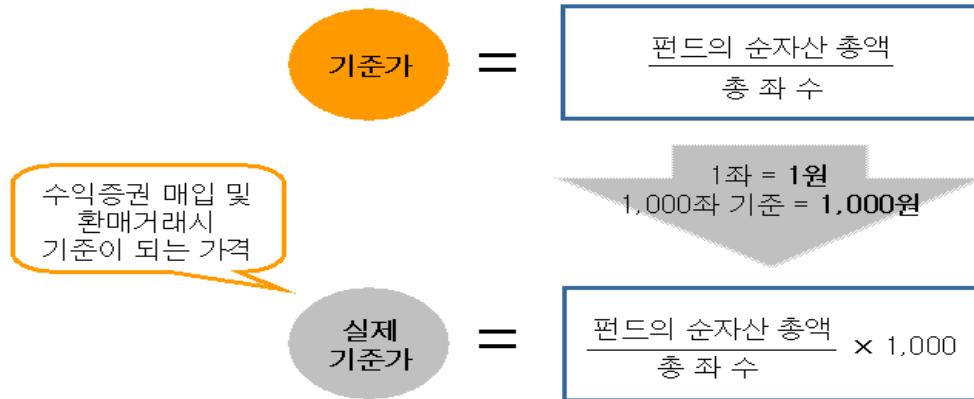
기준가 = $\frac{\text{펀드의 순자산 총액}}{\text{총 좌 수}}$

1좌 = **1원**
1,000좌 기준 = **1,000원**

수익증권 매입 및 환매거래시 기준이 되는 가격

실제 기준가 = $\frac{\text{펀드의 순자산 총액}}{\text{총 좌 수}} \times 1,000$